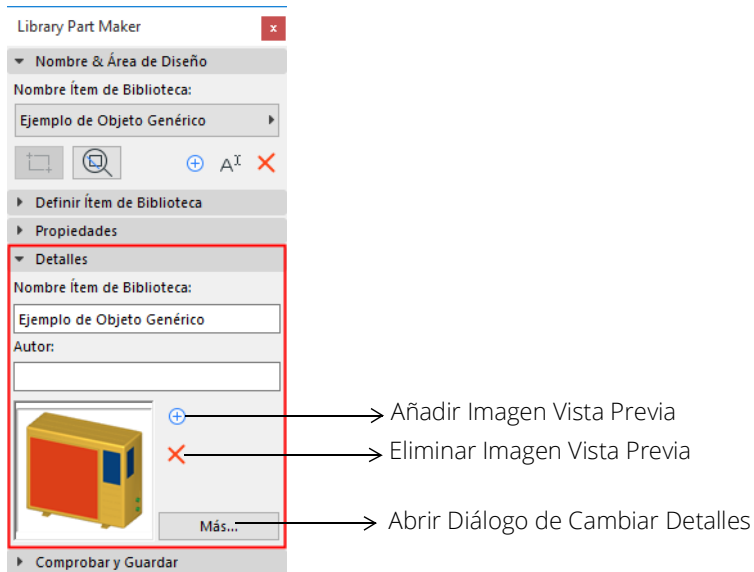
Library Part Maker

Nombre & Área de Diseño

Nombre Ítem de Biblioteca:

Ejemplo de Objeto Genérico

Definir Ítem de Biblioteca

Propiedades

Detalles

Nombre Ítem de Biblioteca:

Ejemplo de Objeto Genérico

Autor:

Más...

Comprobar y Guardar

Añadir Imagen Vista Previa

Eliminar Imagen Vista Previa

Abrir Diálogo de Cambiar Detalles